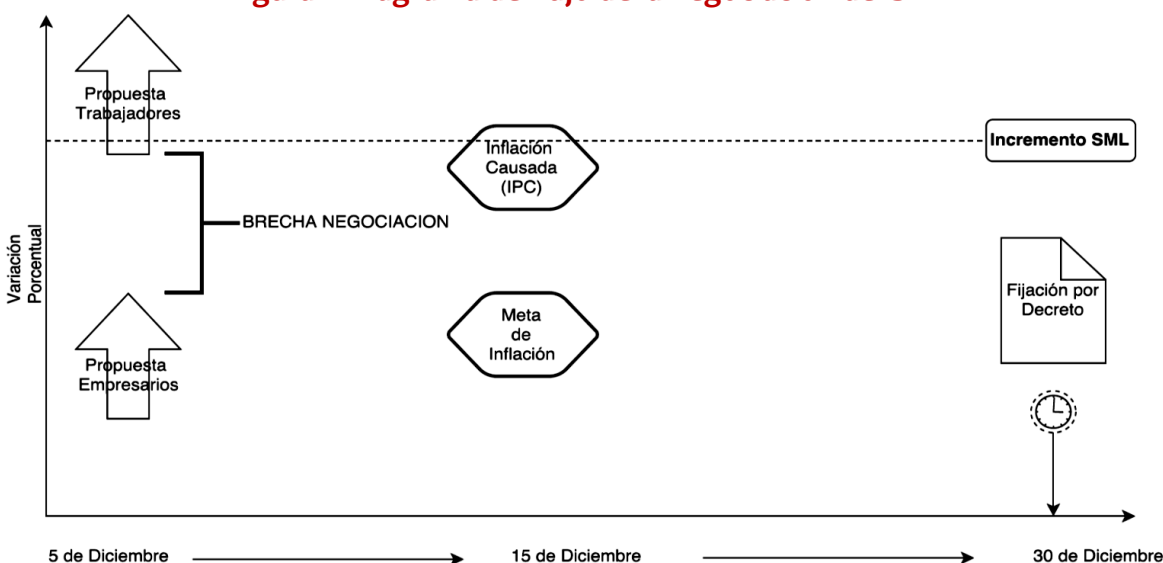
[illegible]

Propuesta Trabajadores

Inflación Causada (IPC)

Incremento SML

BRECHA NEGOCIACION

Variación Porcentual

Fijación por Decreto

Meta de Inflación

Propuesta Empresarios

5 de Diciembre

15 de Diciembre

30 de Diciembre